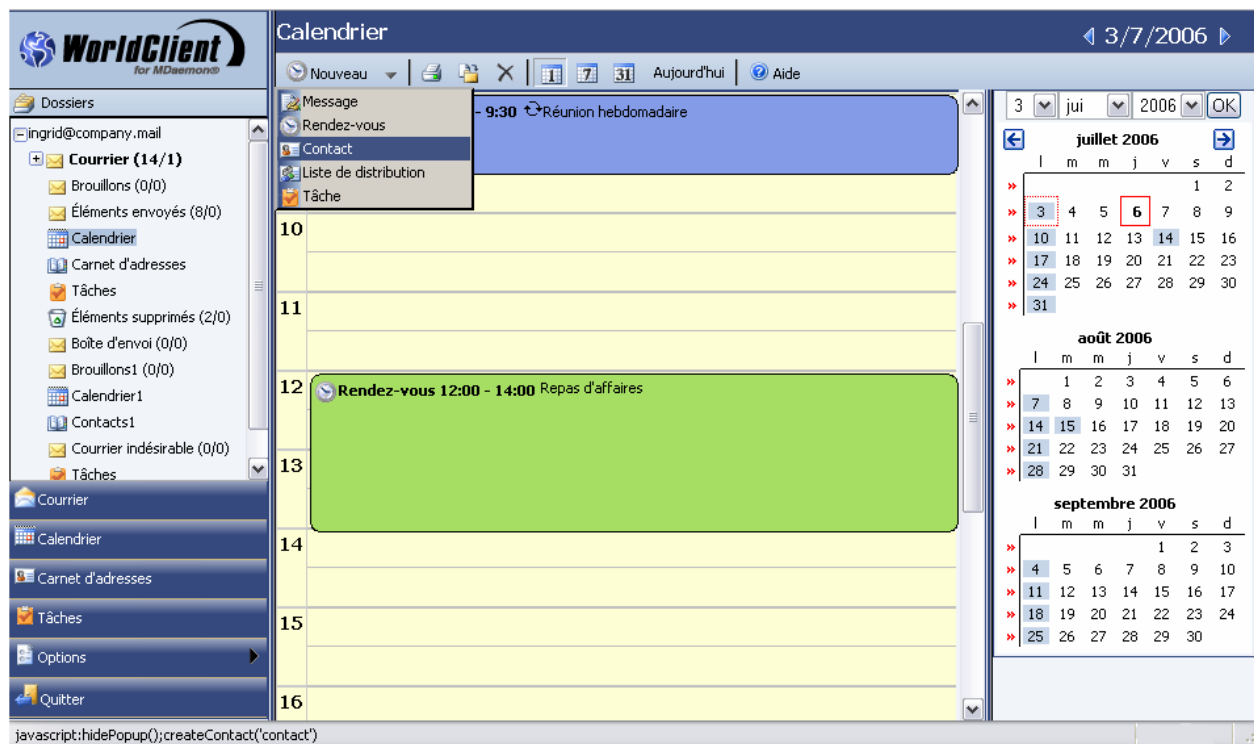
WorldClient for MDaemon®

Calendrier

3/7/2006

Nouveau

Aujourd'hui

Aide

Dossiers

ingrid@company.mail

Courrier (14/1)

Brouillons (0/0)

Éléments envoyés (8/0)

Calendrier

Carnet d'adresses

Tâches

Éléments supprimés (2/0)

Boîte d'envoi (0/0)

Brouillons1 (0/0)

Calendrier1

Contacts1

Courrier indésirable (0/0)

Tâches

Courrier

Calendrier

Carnet d'adresses

Tâches

Options

Quitter

Message

Rendez-vous

Contact

Liste de distribution

Tâche

- 9:30 Réunion hebdomadaire

10

11

12 Rendez-vous 12:00 - 14:00 Repas d'affaires

13

14

15

16

3 juil 2006 OK

juillet 2006

| l | m | m | j | v | s | d |
|---|---|---|---|---|---|---|
| | | | | | 1 | 2 |
| 3 | 4 | 5 | 6 | 7 | 8 | 9 |
| 10 | 11 | 12 | 13 | 14 | 15 | 16 |
| 17 | 18 | 19 | 20 | 21 | 22 | 23 |
| 24 | 25 | 26 | 27 | 28 | 29 | 30 |
| 31 | | | | | | |

août 2006

| l | m | m | j | v | s | d |
|---|---|---|---|---|---|---|
| | 1 | 2 | 3 | 4 | 5 | 6 |
| 7 | 8 | 9 | 10 | 11 | 12 | 13 |
| 14 | 15 | 16 | 17 | 18 | 19 | 20 |
| 21 | 22 | 23 | 24 | 25 | 26 | 27 |
| 28 | 29 | 30 | 31 | | | |

septembre 2006

| l | m | m | j | v | s | d |
|---|---|---|---|---|---|---|
| | | | | 1 | 2 | 3 |
| 4 | 5 | 6 | 7 | 8 | 9 | 10 |
| 11 | 12 | 13 | 14 | 15 | 16 | 17 |
| 18 | 19 | 20 | 21 | 22 | 23 | 24 |
| 25 | 26 | 27 | 28 | 29 | 30 | |

javascript:hidePopup();createContact('contact')